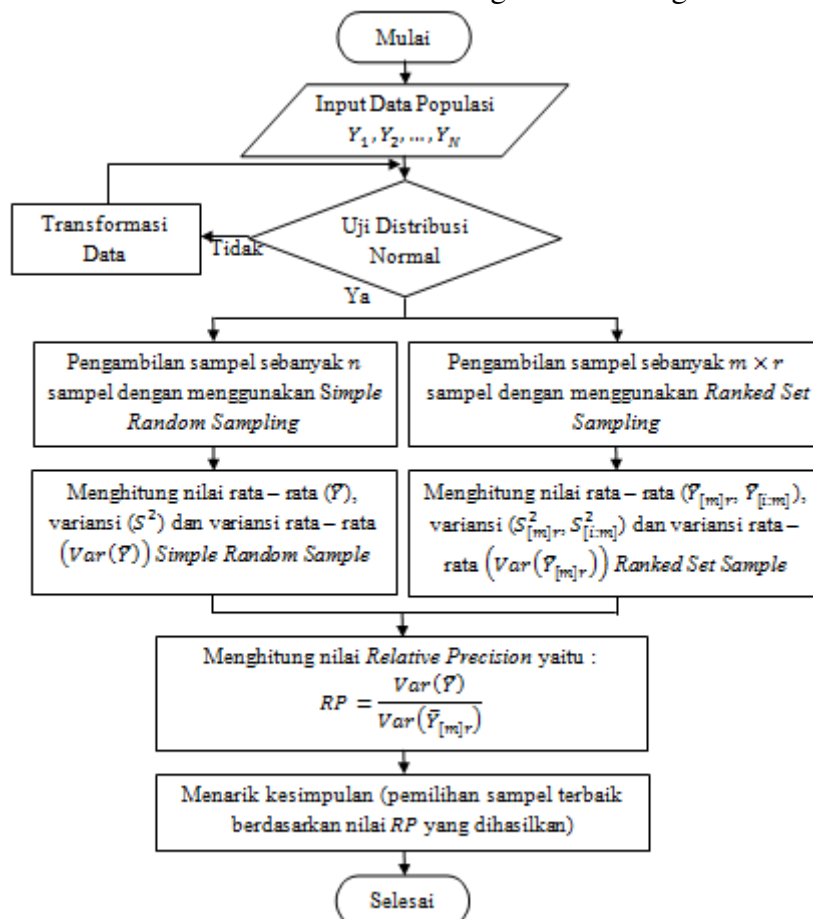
Mulai

Input Data Populasi $Y_1, Y_2, \dots, Y_N$

Transformasi Data

Tidak

Uji Distribusi Normal

Ya

Pengambilan sampel sebanyak $n$ sampel dengan menggunakan *Simple Random Sampling*

Pengambilan sampel sebanyak $m \times r$ sampel dengan menggunakan *Ranked Set Sampling*

Menghitung nilai rata – rata ($\bar{Y}$), variansi ($S^2$) dan variansi rata – rata $\left(Var(\bar{Y})\right)$ *Simple Random Sample*

Menghitung nilai rata – rata ($\bar{Y}_{[m]r}$, $\bar{Y}_{[i:m]}$), variansi ($S^2_{[m]r}$, $S^2_{[i:m]}$) dan variansi rata – rata $\left(Var(\bar{Y}_{[m]r})\right)$ *Ranked Set Sample*

Menghitung nilai *Relative Precision* yaitu :
$RP = \frac{Var(\bar{Y})}{Var(\bar{Y}_{[m]r})}$

Menarik kesimpulan (pemilihan sampel terbaik berdasarkan nilai *RP* yang dihasilkan)

Selesai